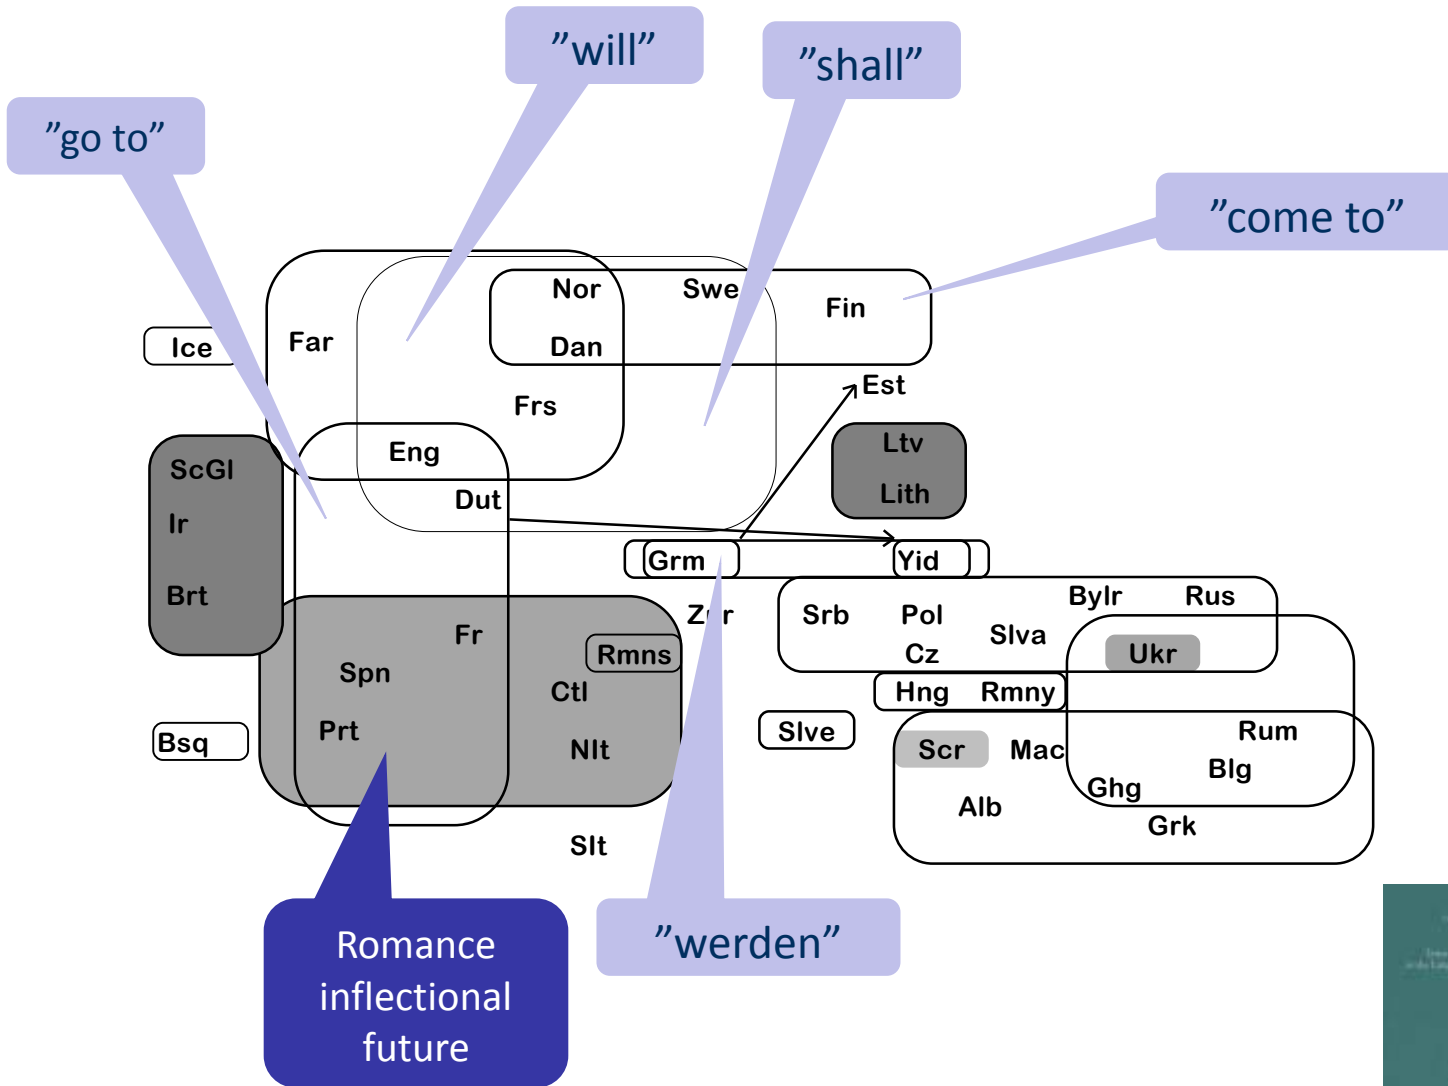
”will”

”shall”

”go to”

”come to”

Nor
Swe
Fin
Far
Ice
Dan
Est
Frs
Eng
Ltv
ScGl
Lith
Dut
Ir
Grm
Yid
Brt
Bylr
Rus
Fr
Z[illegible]r
Srb
Pol
Slva
Rmns
Ukr
Spn
Cz
Ctl
Hng
Rmny
Bsq
Prt
Slve
Rum
Nlt
Scr
Mac
Blg
Ghg
Alb
Grk
Slt

Romance inflectional future

”werden”